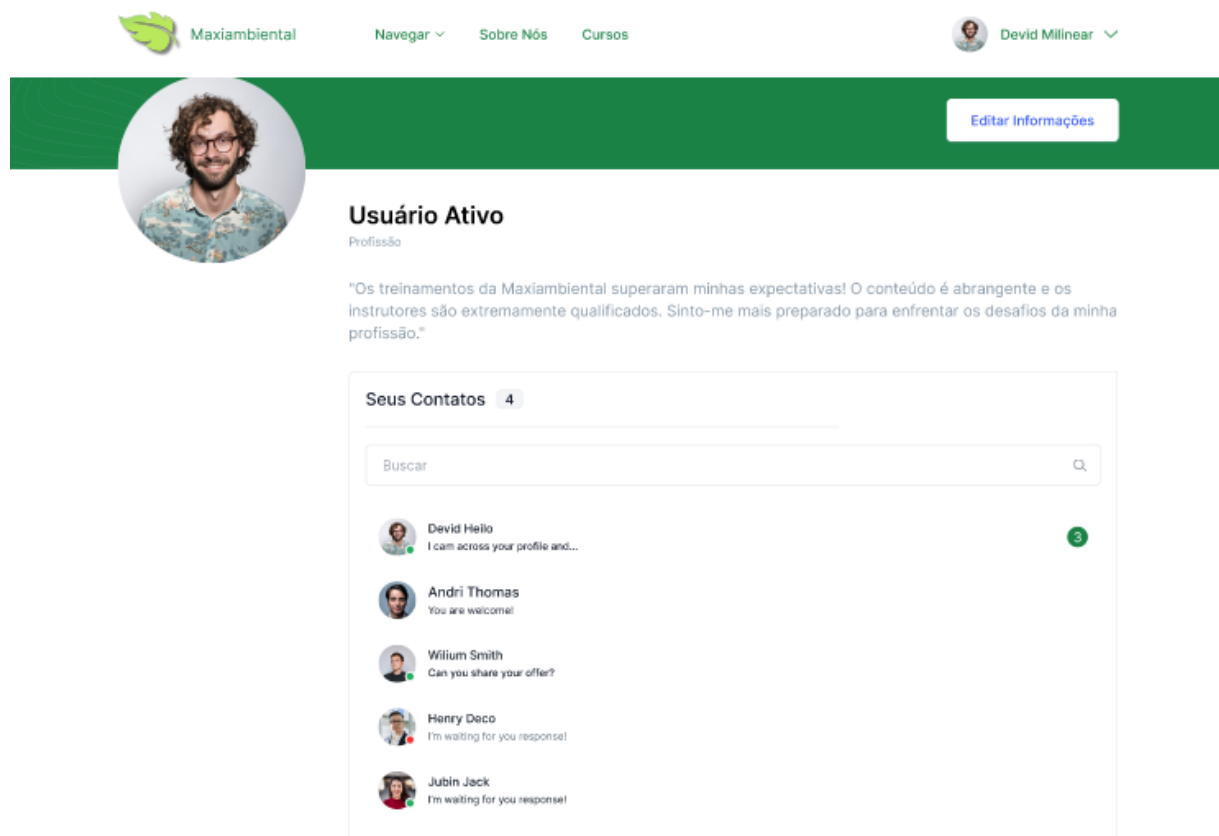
Maxiambiental

Navegar

Sobre Nós

Cursos

Devid Milinear

Editar Informações

Usuário Ativo

Profissão

"Os treinamentos da Maxiambiental superaram minhas expectativas! O conteúdo é abrangente e os instrutores são extremamente qualificados. Sinto-me mais preparado para enfrentar os desafios da minha profissão."

Seus Contatos 4

Buscar

Devid Heilo
I cam across your profile and...
3

Andri Thomas
You are welcome!

Wilium Smith
Can you share your offer?

Henry Deco
I'm waiting for you response!

Jubin Jack
I'm waiting for you response!